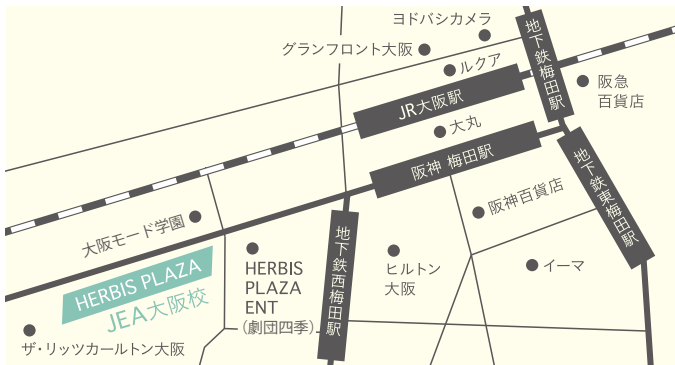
ヨドバシカメラ

地下鉄梅田駅

グランフロント大阪

ルクア

阪急百貨店

JR大阪駅

大丸

阪神 梅田駅

地下鉄東梅田駅

阪神百貨店

大阪モード学園

地下鉄西梅田駅

HERBIS PLAZA

JEA大阪校

HERBIS PLAZA ENT (劇団四季)

ヒルトン大阪

イーマ

ザ・リッツカールトン大阪